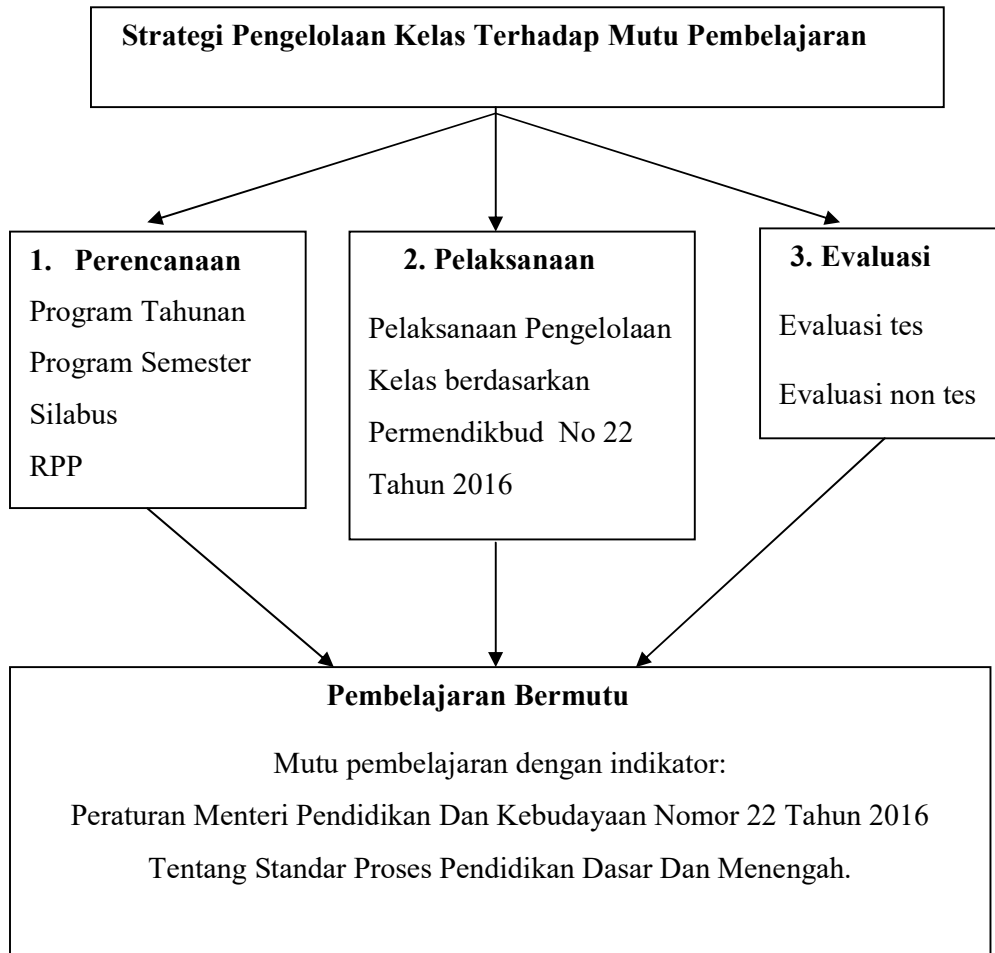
Strategi Pengelolaan Kelas Terhadap Mutu Pembelajaran

1. Perencanaan
Program Tahunan
Program Semester
Silabus
RPP

2. Pelaksanaan
Pelaksanaan Pengelolaan Kelas berdasarkan Permendikbud No 22 Tahun 2016

3. Evaluasi
Evaluasi tes
Evaluasi non tes

Pembelajaran Bermutu
Mutu pembelajaran dengan indikator:
Peraturan Menteri Pendidikan Dan Kebudayaan Nomor 22 Tahun 2016 Tentang Standar Proses Pendidikan Dasar Dan Menengah.